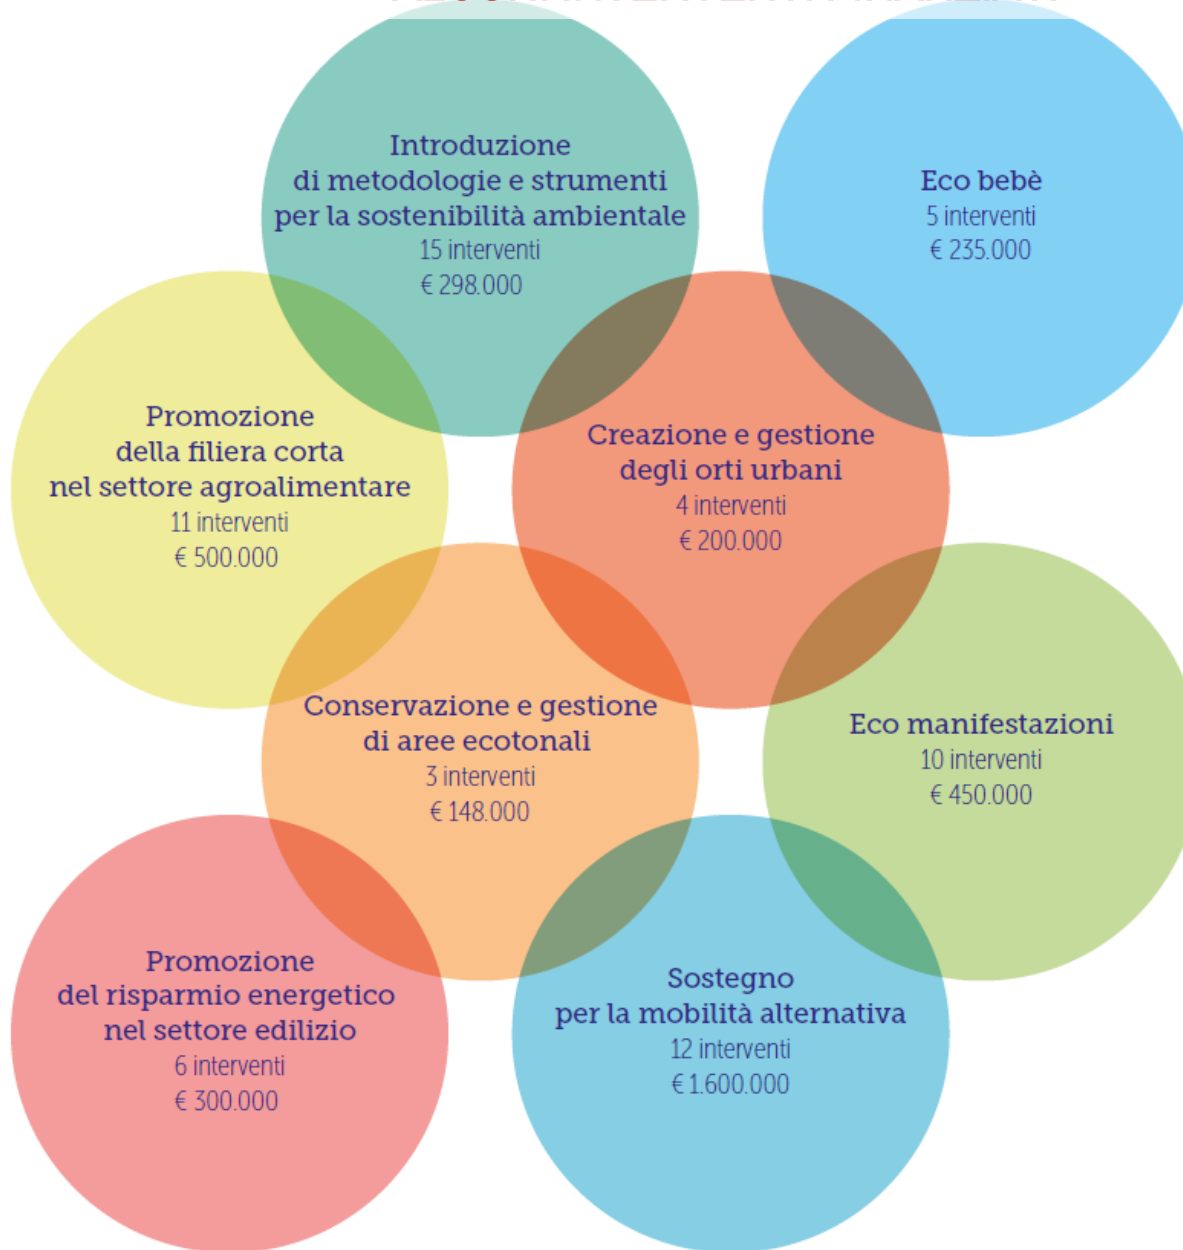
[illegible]

Introduzione di metodologie e strumenti per la sostenibilità ambientale
15 interventi
€ 298.000

Eco bebè
5 interventi
€ 235.000

Promozione della filiera corta nel settore agroalimentare
11 interventi
€ 500.000

Creazione e gestione degli orti urbani
4 interventi
€ 200.000

Conservazione e gestione di aree ecotonali
3 interventi
€ 148.000

Eco manifestazioni
10 interventi
€ 450.000

Promozione del risparmio energetico nel settore edilizio
6 interventi
€ 300.000

Sostegno per la mobilità alternativa
12 interventi
€ 1.600.000